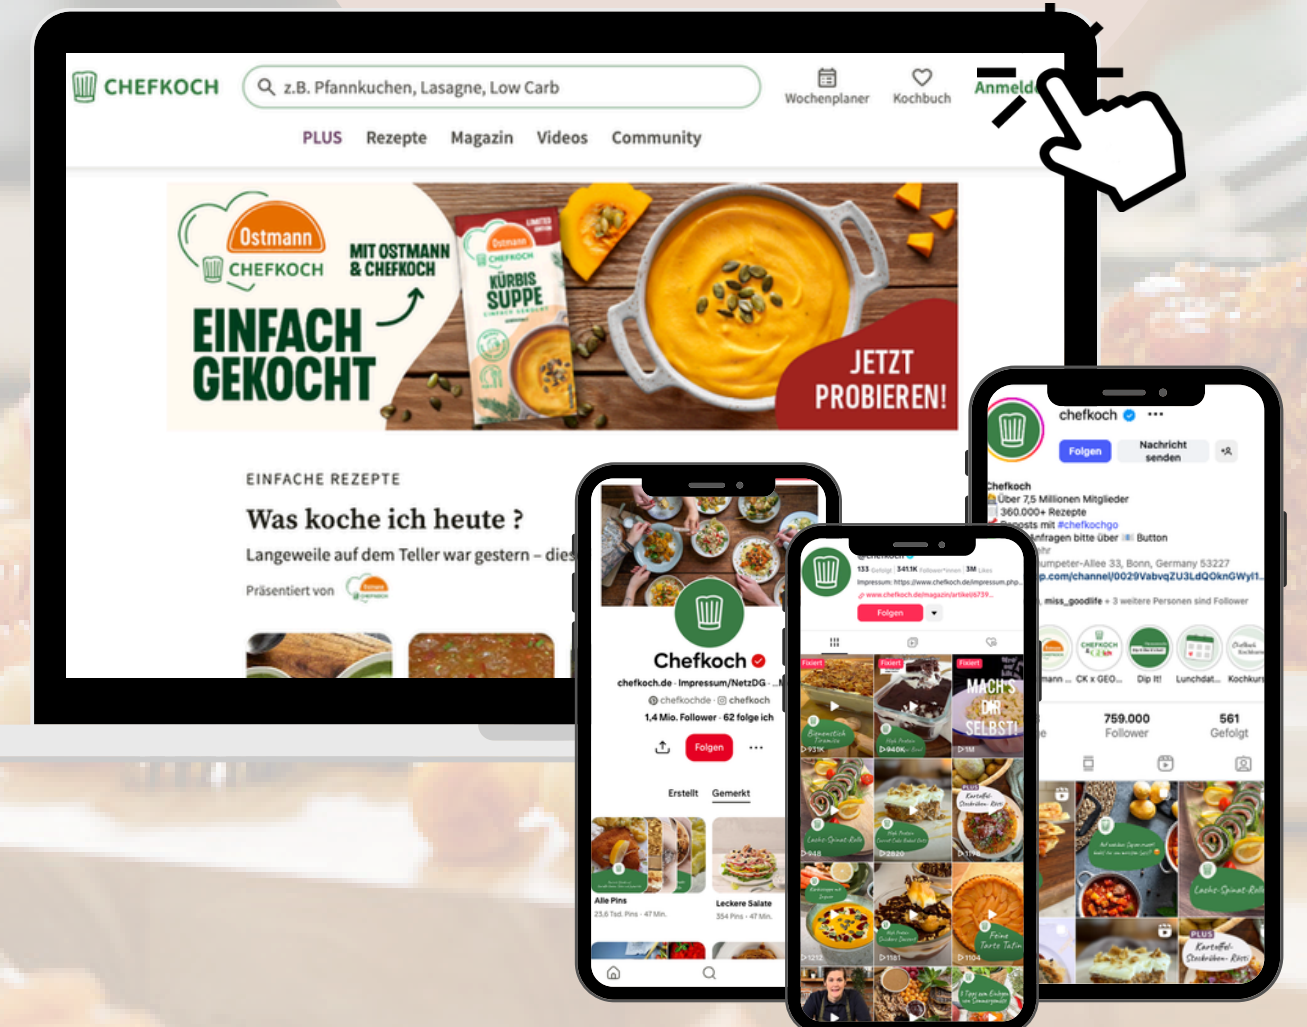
CHEFKOCH

z.B. Pfannkuchen, Lasagne, Low Carb

Wochenplaner Kochbuch Anmelde

PLUS Rezepte Magazin Videos Community

Ostmann CHEFKOCH

MIT OSTMANN & CHEFKOCH

EINFACH GEKOCHT

Ostmann CHEFKOCH KÜRBIS SUPPE

JETZT PROBIEREN!

EINFACHE REZEPTE

Was koche ich heute ?

Langeweile auf dem Teller war gestern – dies

Präsentiert von

Chefkoch

chefkoch.de · Impressum/NetzDG

chefkochde · chefkoch

1,4 Mio. Follower · 62 folge ich

Folgen

Erstellt Gemerkt

Alle Pins

23,6 Tsd. Pins · 47 Min.

Leckere Salate

354 Pins · 47 Min.

133 Gefolgt 341.1K Follower 3M Likes

Impressum: https://www.chefkoch.de/impressum.php

www.chefkoch.de/magazin/artikel/6739...

Folgen

Fixiert Fixiert Fixiert

MACH'S DIR SELBST!

Feine Tarte Tatin

chefkoch

Folgen Nachricht senden

Chefkoch

Über 7,5 Millionen Mitglieder

360.000+ Rezepte

Reposts mit #chefkochgo

Anfragen bitte über Button

umpeter-Allee 33, Bonn, Germany 53227

p.com/channel/0029VabvqZU3LdQOknGWyI1...

miss_goodlife + 3 weitere Personen sind Follower

mann... CK x GEO... Dip It! Lunchdat... Kochkur

759.000 Follower

561 Gefolgt

Lachs-Spinat-Rolle

Kartoffel-Steckrüben-Rösti